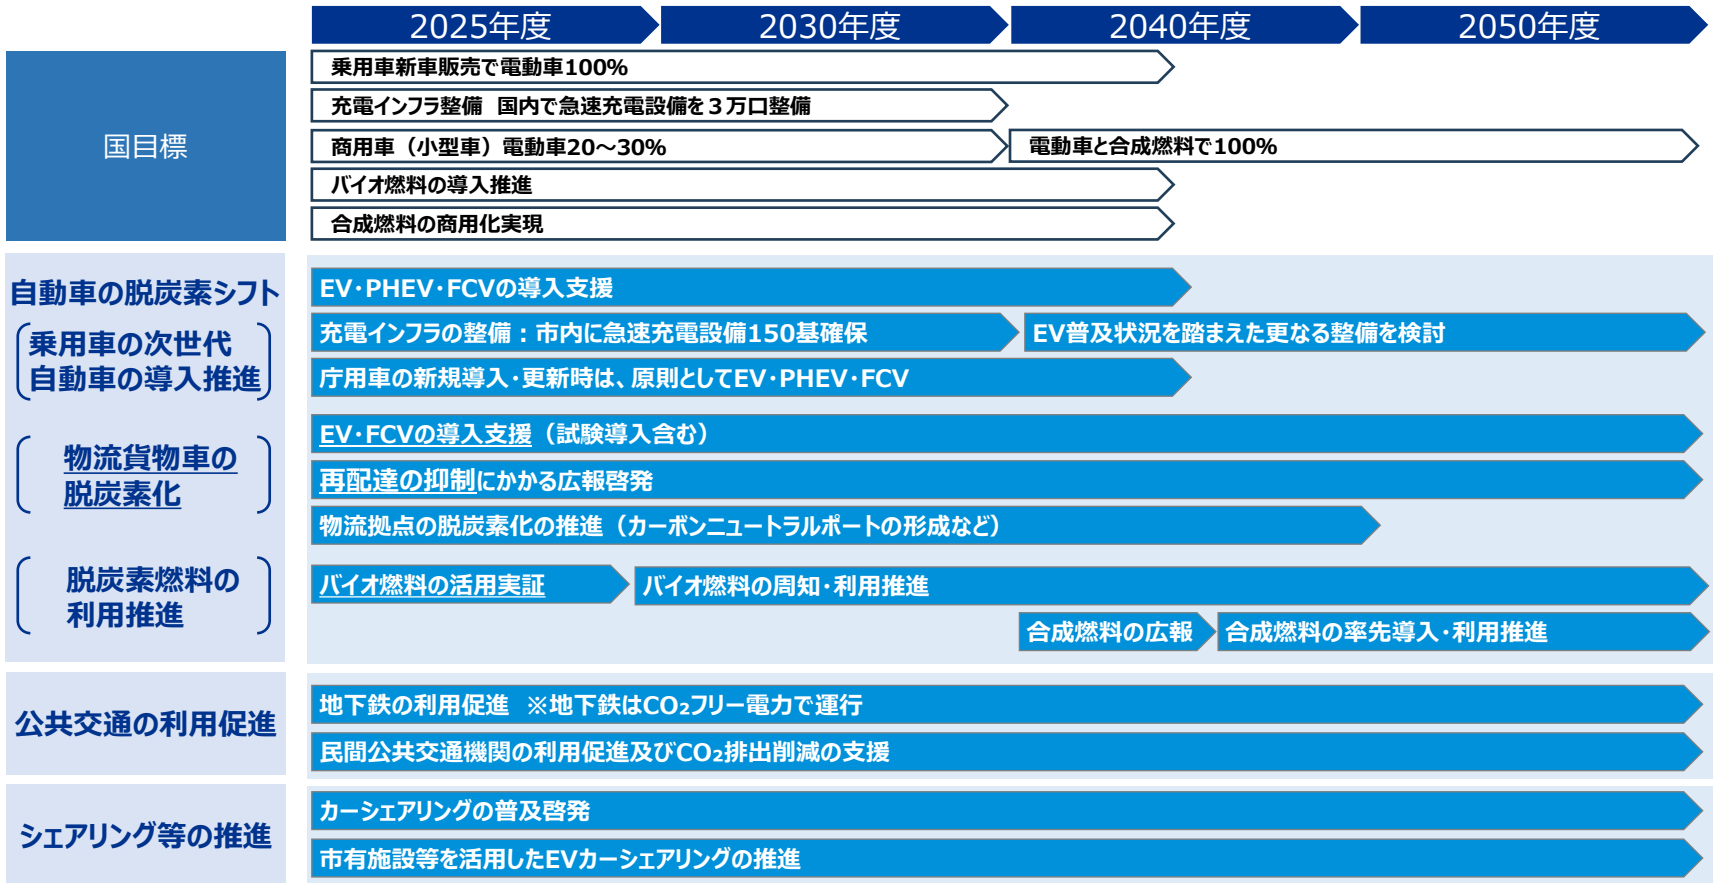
2025年度 2030年度 2040年度 2050年度

国目標

乗用車新車販売で電動車100%

充電インフラ整備 国内で急速充電設備を３万口整備

商用車（小型車）電動車20～30%

電動車と合成燃料で100%

バイオ燃料の導入推進

合成燃料の商用化実現

自動車の脱炭素シフト

（乗用車の次世代自動車の導入推進）

EV･PHEV･FCVの導入支援

充電インフラの整備：市内に急速充電設備150基確保

EV普及状況を踏まえた更なる整備を検討

庁用車の新規導入･更新時は、原則としてEV･PHEV･FCV

（物流貨物車の脱炭素化）

EV･FCVの導入支援（試験導入含む）

再配達の抑制にかかる広報啓発

物流拠点の脱炭素化の推進（カーボンニュートラルポートの形成など）

（脱炭素燃料の利用推進）

バイオ燃料の活用実証

バイオ燃料の周知･利用推進

合成燃料の広報

合成燃料の率先導入･利用推進

公共交通の利用促進

地下鉄の利用促進 ※地下鉄は$CO_2$フリー電力で運行

民間公共交通機関の利用促進及び$CO_2$排出削減の支援

シェアリング等の推進

カーシェアリングの普及啓発

市有施設等を活用したEVカーシェアリングの推進